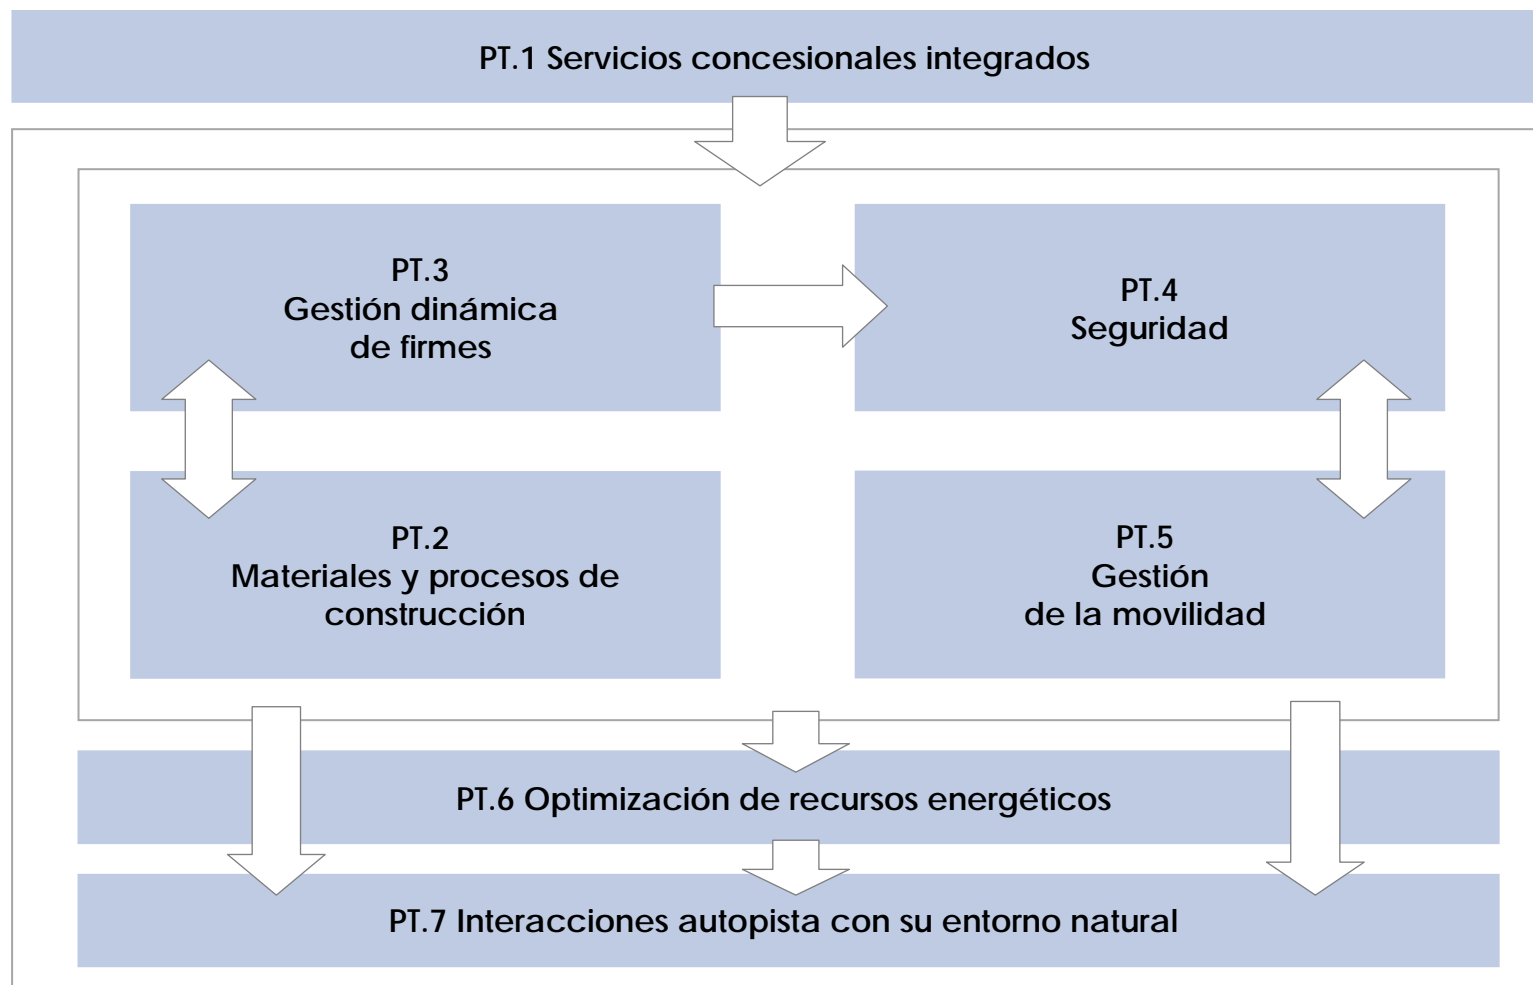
PT.1 Servicios concesionales integrados

PT.3
Gestión dinámica
de firmes

PT.4
Seguridad

PT.2
Materiales y procesos de
construcción

PT.5
Gestión
de la movilidad

PT.6 Optimización de recursos energéticos

PT.7 Interacciones autopista con su entorno natural